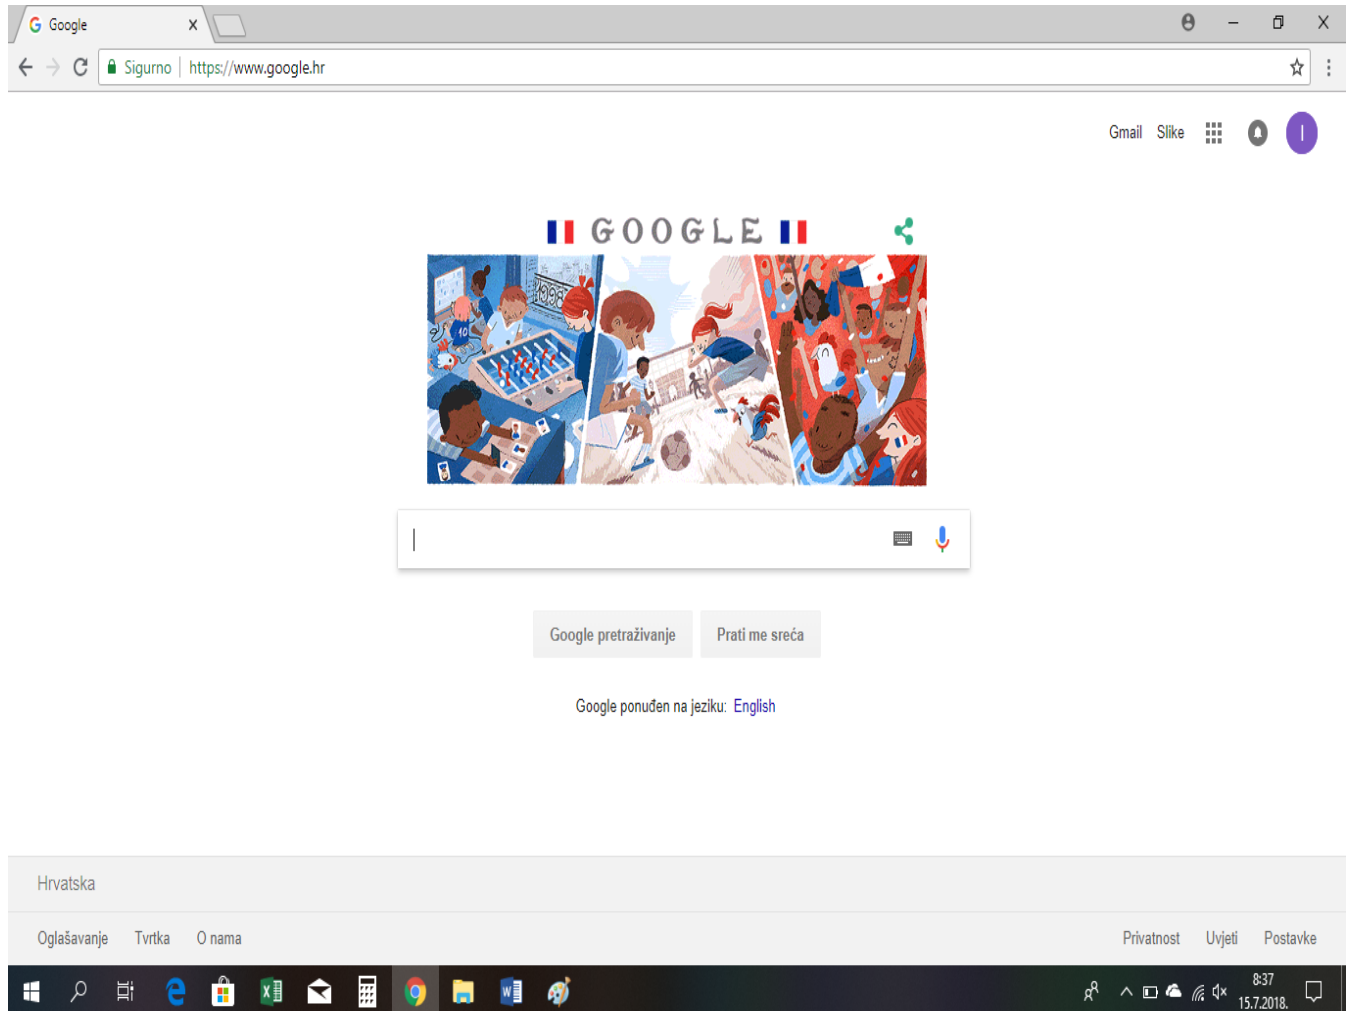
Google ×

Sigurno | https://www.google.hr

Gmail Slike I

GOOGLE

1998

Google pretraživanje Prati me sreća

Google ponuđen na jeziku: English

Hrvatska

Oglašavanje Tvrtka O nama

Privatnost Uvjeti Postavke

8:37
15.7.2018.